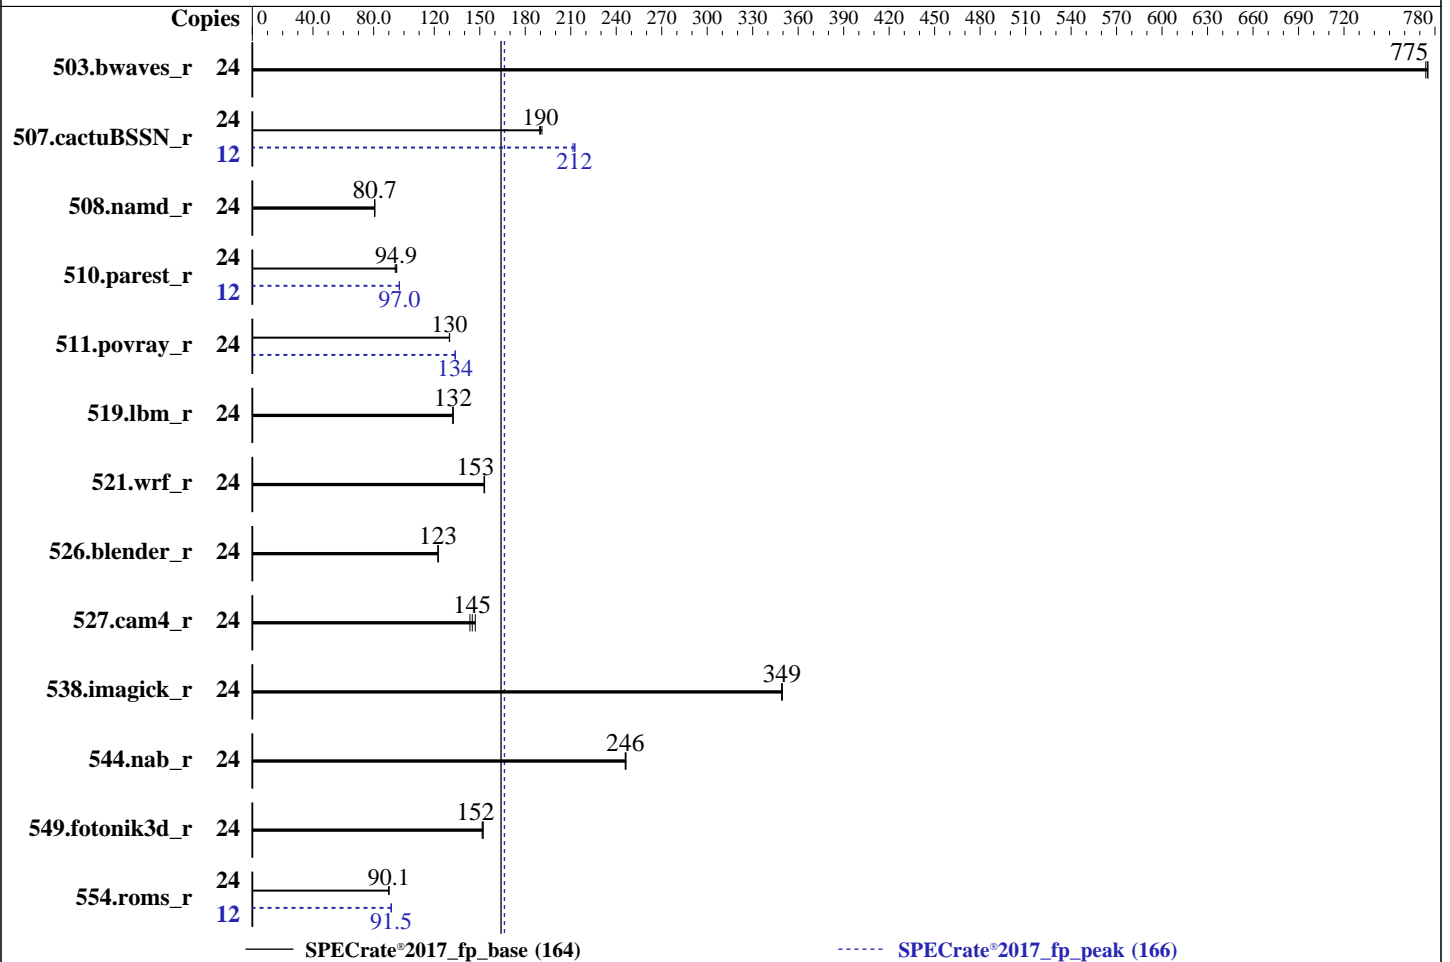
Copies 0 40.0 80.0 120 150 180 210 240 270 300 330 360 390 420 450 480 510 540 570 600 630 660 690 720 780

503.bwaves_r 24 775

507.cactuBSSN_r 24 190
12 212

508.namd_r 24 80.7

510.parest_r 24 94.9
12 97.0

511.povray_r 24 130
134

519.lbm_r 24 132

521.wrf_r 24 153

526.blender_r 24 123

527.cam4_r 24 145

538.imagick_r 24 349

544.nab_r 24 246

549.fotonik3d_r 24 152

554.roms_r 24 90.1
12 91.5

SPECrate®2017_fp_base (164)
SPECrate®2017_fp_peak (166)